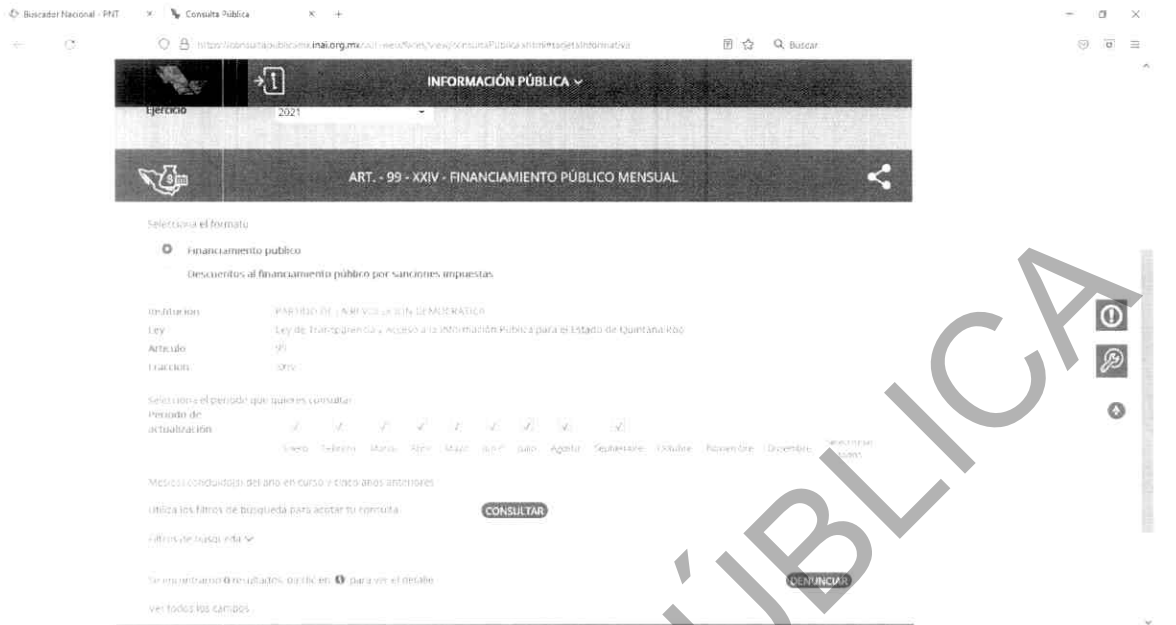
Buscador Nacional - PNT × Consulta Pública × +

https://consultapublicamx.inai.org.mx/vut-web/faces/view/consultaPublica.xhtml#tarjetaInformativa

Buscar

INFORMACIÓN PÚBLICA

Ejercicio 2021

ART. - 99 - XXIV - FINANCIAMIENTO PÚBLICO MENSUAL

Selecciona el formato

Financiamiento público

Descuentos al financiamiento público por sanciones impuestas

Institución PARTIDO DE LA REVOLUCIÓN DEMOCRÁTICA
Ley Ley de Transparencia y Acceso a la Información Pública para el Estado de Quintana Roo
Artículo 99
Fracción XXIV

Selecciona el periodo que quieres consultar
Periodo de actualización

Enero Febrero Marzo Abril Mayo Junio Julio Agosto Septiembre Octubre Noviembre Diciembre Seleccionar todos

Mes(es) concluido(s) del año en curso y cinco años anteriores

Utiliza los filtros de búsqueda para acotar tu consulta CONSULTAR

Filtros de búsqueda

Se encontraron 0 resultados, da clic en para ver el detalle DENUNCIAR

Ver todos los campos

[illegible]ÚBLICA